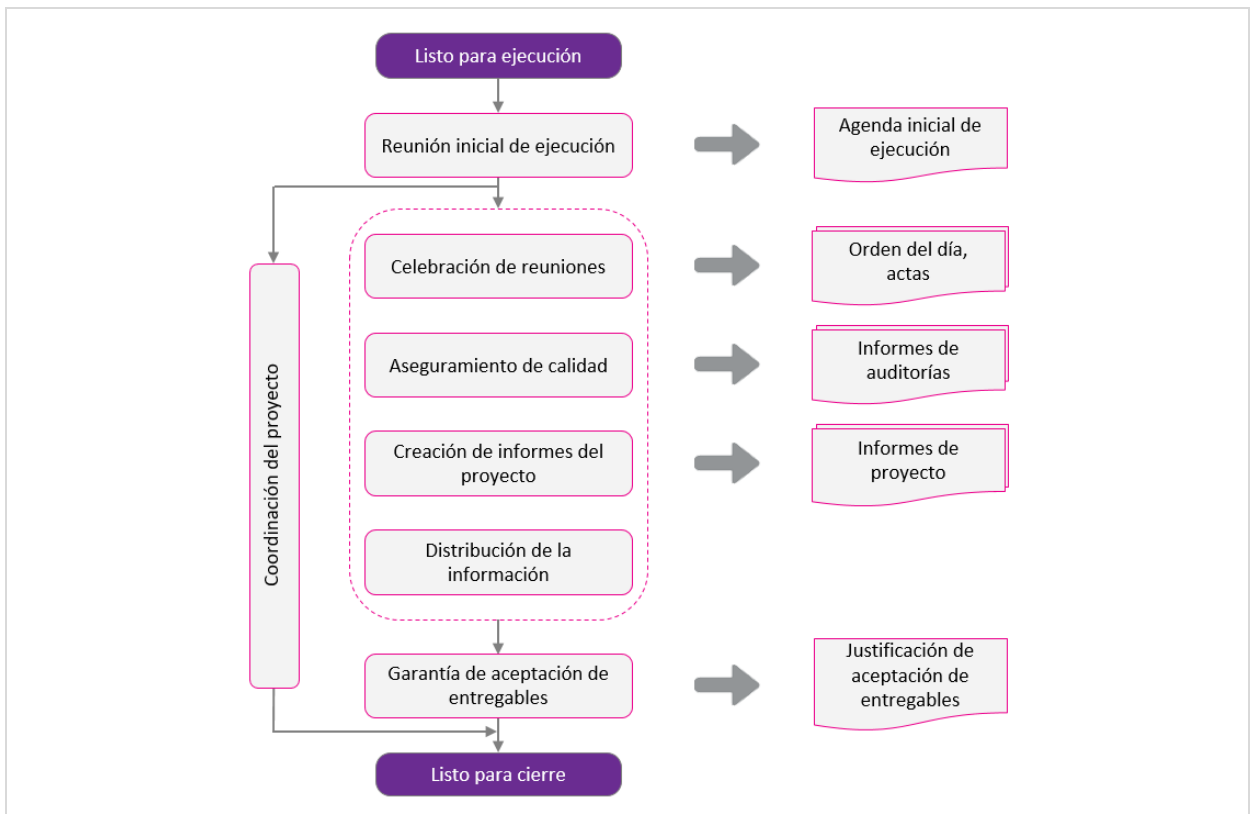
Listo para ejecución

Reunión inicial de ejecución

Agenda inicial de ejecución

Coordinación del proyecto

Celebración de reuniones

Orden del día, actas

Aseguramiento de calidad

Informes de auditorías

Creación de informes del proyecto

Informes de proyecto

Distribución de la información

Garantía de aceptación de entregables

Justificación de aceptación de entregables

Listo para cierre